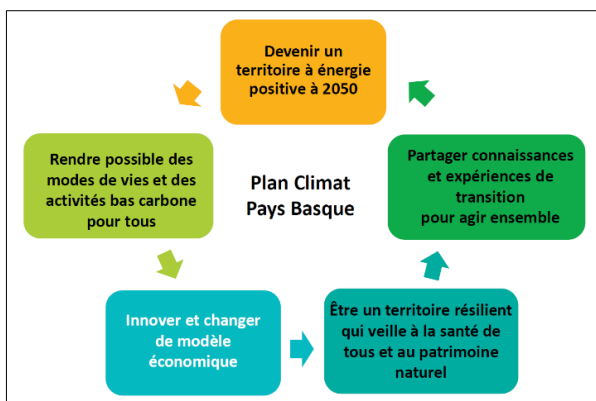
Devenir un territoire à énergie positive à 2050

Rendre possible des modes de vies et des activités bas carbone pour tous

Plan Climat Pays Basque

Partager connaissances et expériences de transition pour agir ensemble

Innover et changer de modèle économique

Être un territoire résilient qui veille à la santé de tous et au patrimoine naturel